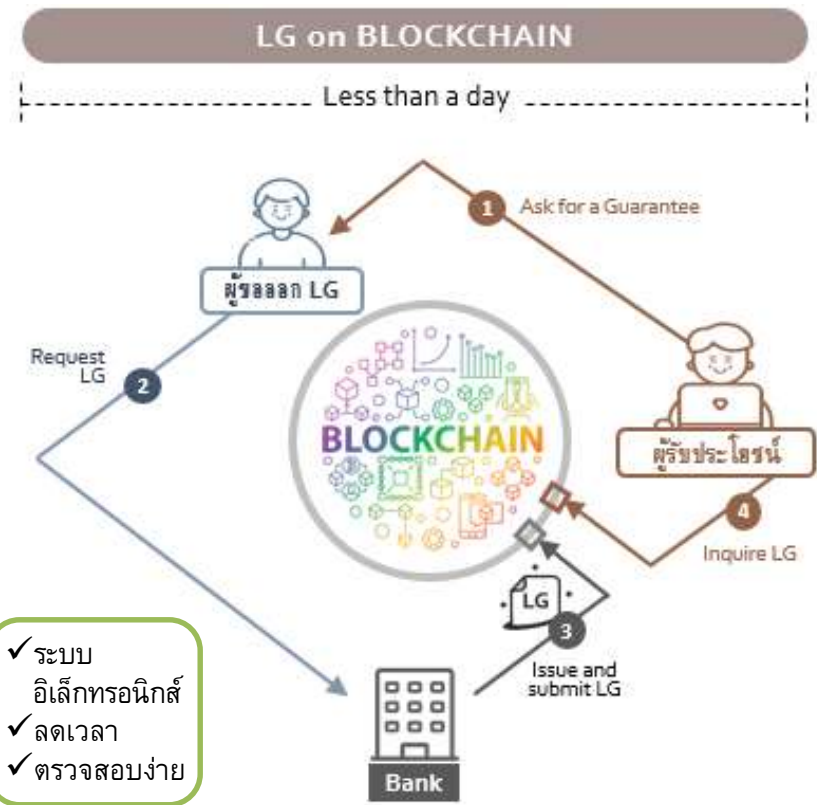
LG on BLOCKCHAIN

Less than a day

1 Ask for a Guarantee

ผู้ขอออก LG

Request LG 2

BLOCKCHAIN

ผู้รับประโยชน์

4 Inquire LG

LG

3 Issue and submit LG

✓ระบบ อิเล็กทรอนิกส์
✓ลดเวลา
✓ตรวจสอบง่าย

Bank